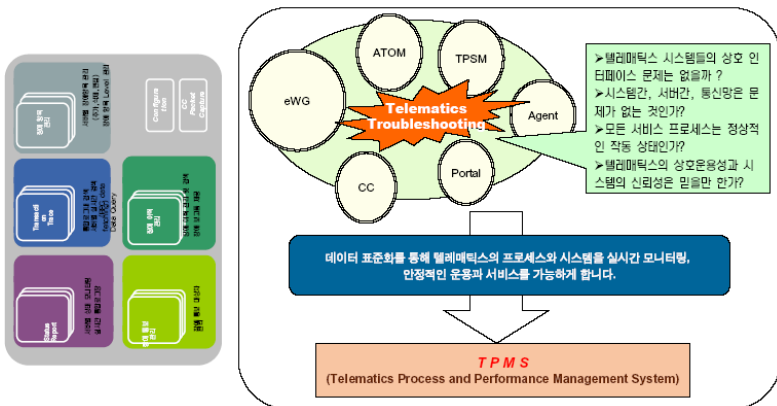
ATOM

TPSM

eWG

Agent

Telematics Troubleshooting

CC

Portal

➢텔레매틱스 시스템들의 상호 인터페이스 문제는 없을까 ?
➢시스템간, 서버간, 통신망은 문제가 없는 것인가?
➢모든 서비스 프로세스는 정상적인 작동 상태인가?
➢텔레매틱스의 상호운용성과 시스템의 신뢰성은 믿을만 한가?

데이터 표준화를 통해 텔레매틱스의 프로세스와 시스템을 실시간 모니터링, 안정적인 운용과 서비스를 가능하게 합니다.

TPMS
(Telematics Process and Performance Management System)

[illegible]